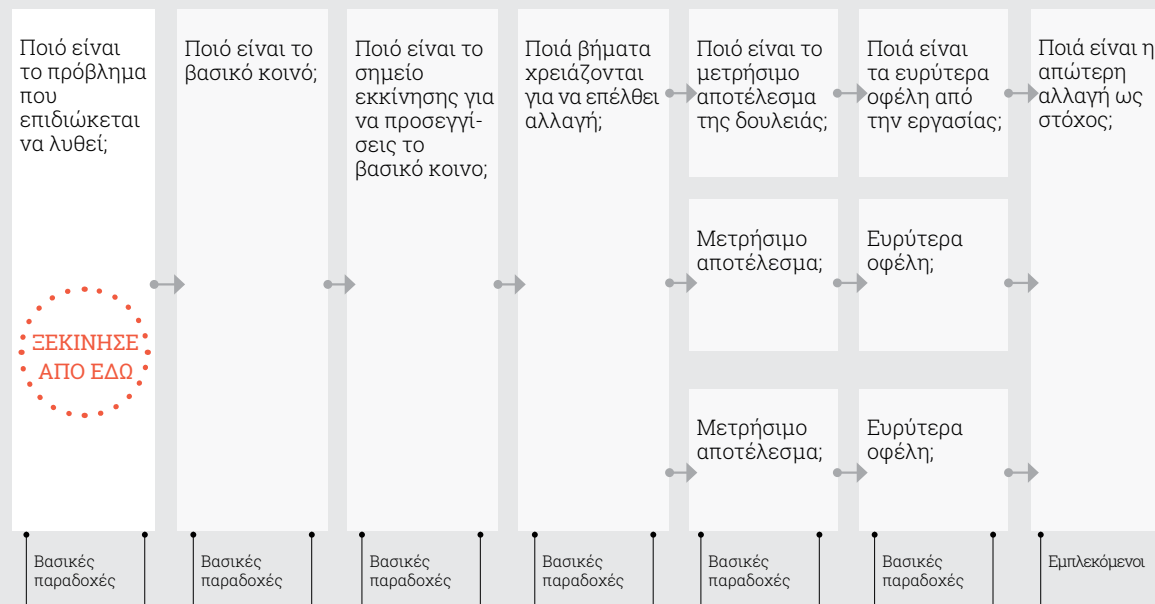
Ποιό είναι το πρόβλημα που επιδιώκεται να λυθεί;

ΞΕΚΙΝΗΣΕ ΑΠΟ ΕΔΩ

Ποιό είναι το βασικό κοινό;

Ποιό είναι το σημείο εκκίνησης για να προσεγγίσεις το βασικό κοινο;

Ποιά βήματα χρειάζονται για να επέλθει αλλαγή;

Ποιό είναι το μετρήσιμο αποτέλεσμα της δουλειάς;

Μετρήσιμο αποτέλεσμα;

Μετρήσιμο αποτέλεσμα;

Ποιά είναι τα ευρύτερα οφέλη από την εργασίας;

Ευρύτερα οφέλη;

Ευρύτερα οφέλη;

Ποιά είναι η απώτερη αλλαγή ως στόχος;

Βασικές παραδοχές

Βασικές παραδοχές

Βασικές παραδοχές

Βασικές παραδοχές

Βασικές παραδοχές

Βασικές παραδοχές

Εμπλεκόμενοι